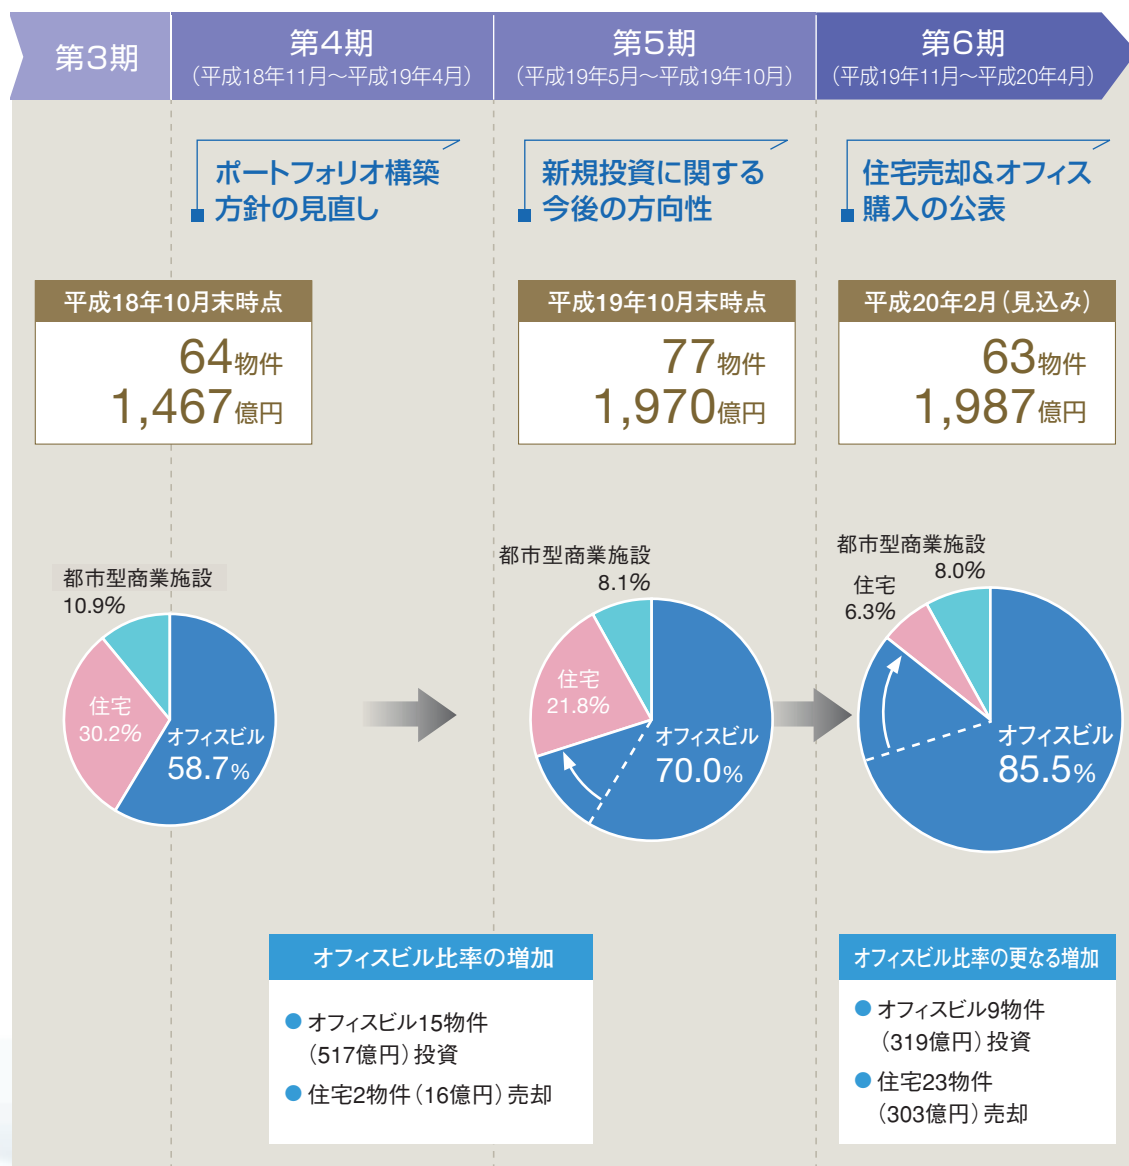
第3期

第4期
（平成18年11月～平成19年4月）

第5期
（平成19年5月～平成19年10月）

第6期
（平成19年11月～平成20年4月）

ポートフォリオ構築方針の見直し

新規投資に関する今後の方向性

住宅売却&オフィス購入の公表

平成18年10月末時点
64物件
1,467億円

平成19年10月末時点
77物件
1,970億円

平成20年2月（見込み）
63物件
1,987億円

都市型商業施設
10.9%
住宅
30.2%
オフィスビル
58.7%

都市型商業施設
8.1%
住宅
21.8%
オフィスビル
70.0%

都市型商業施設
8.0%
住宅
6.3%
オフィスビル
85.5%

オフィスビル比率の増加
● オフィスビル15物件（517億円）投資
● 住宅2物件（16億円）売却

オフィスビル比率の更なる増加
● オフィスビル9物件（319億円）投資
● 住宅23物件（303億円）売却